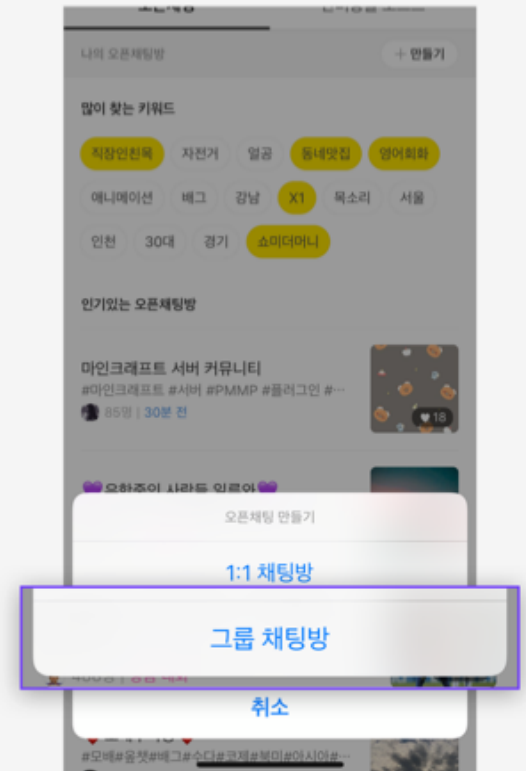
나의 오픈채팅방

+ 만들기

많이 찾는 키워드

직장인친목 자전거 일공 동네맛집 영어회화

애니메이션 배그 강남 X1 목소리 서울

인천 30대 경기 쇼미더머니

인기있는 오픈채팅방

마인크래프트 서버 커뮤니티

#마인크래프트 #서버 #PMMP #플러그인 #···

85명 | 30분 전

18

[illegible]

오픈채팅 만들기

1:1 채팅방

그룹 채팅방

취소

#모배#움짤#배그#수다#관계#파티#아시아#···